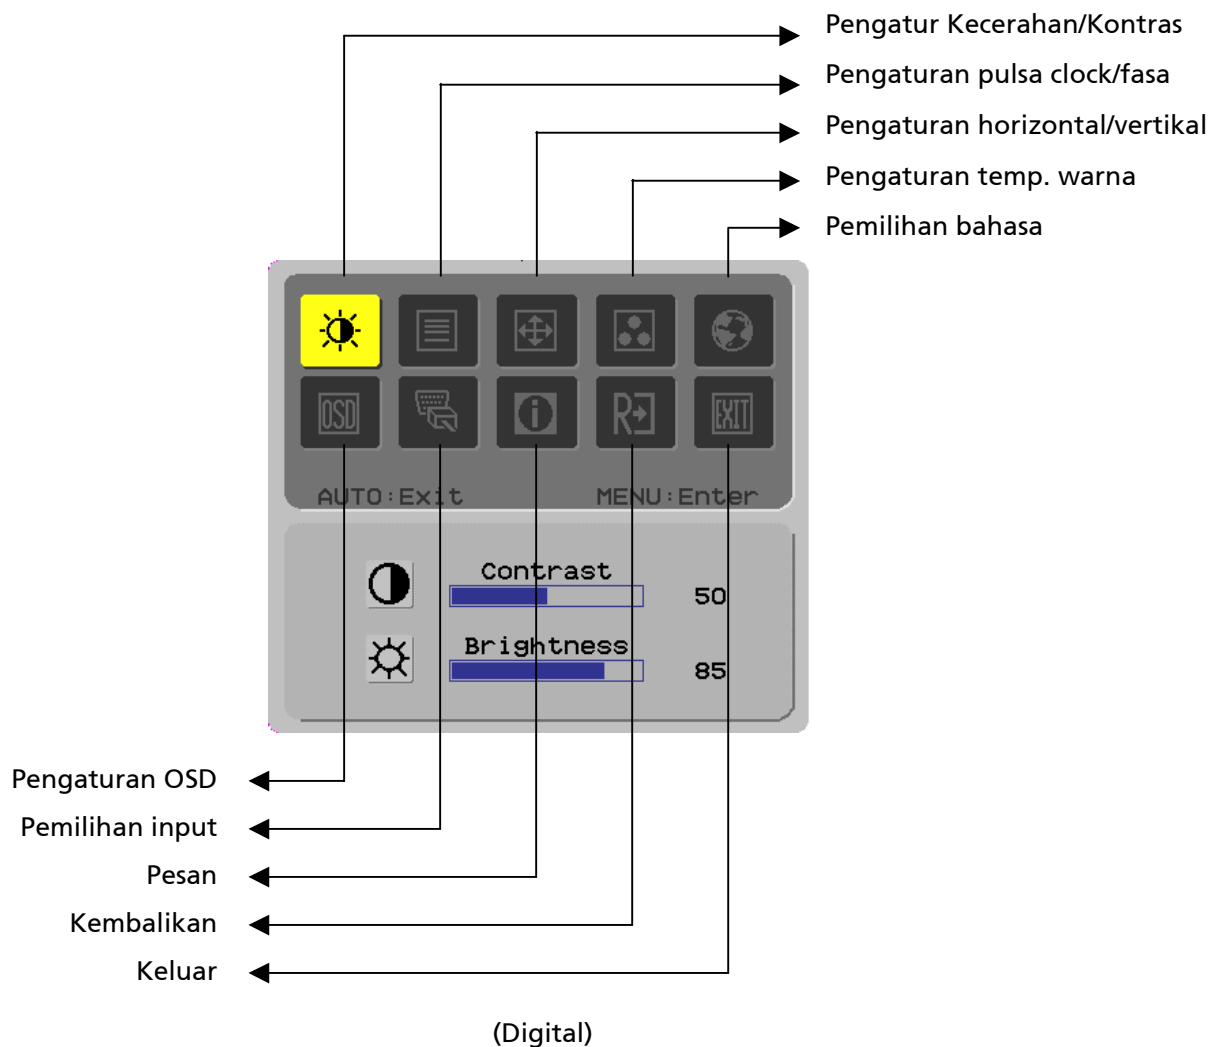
Pengatur Kecerahan/Kontras
Pengaturan pulsa clock/fasa
Pengaturan horizontal/vertikal
Pengaturan temp. warna
Pemilihan bahasa

OSD

EXIT

AUTO:Exit MENU:Enter

Contrast 50
Brightness 85

Pengaturan OSD
Pemilihan input
Pesan
Kembalikan
Keluar

(Digital)